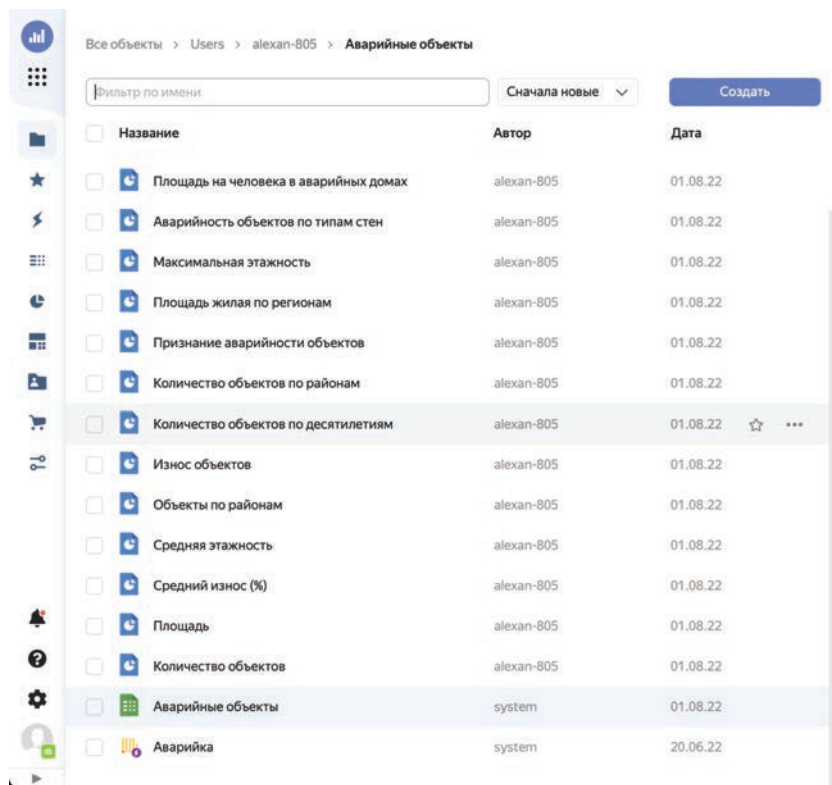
Все объекты > Users > alexan-805 > **Аварийные объекты**

Фильтр по имени

Сначала новые

Создать

| Название | Автор | Дата |
|---|---|---|
| Площадь на человека в аварийных домах | alexan-805 | 01.08.22 |
| Аварийность объектов по типам стен | alexan-805 | 01.08.22 |
| Максимальная этажность | alexan-805 | 01.08.22 |
| Площадь жилая по регионам | alexan-805 | 01.08.22 |
| Признание аварийности объектов | alexan-805 | 01.08.22 |
| Количество объектов по районам | alexan-805 | 01.08.22 |
| Количество объектов по десятилетиям | alexan-805 | 01.08.22 |
| Износ объектов | alexan-805 | 01.08.22 |
| Объекты по районам | alexan-805 | 01.08.22 |
| Средняя этажность | alexan-805 | 01.08.22 |
| Средний износ (%) | alexan-805 | 01.08.22 |
| Площадь | alexan-805 | 01.08.22 |
| Количество объектов | alexan-805 | 01.08.22 |
| Аварийные объекты | system | 01.08.22 |
| Аварийка | system | 20.06.22 |